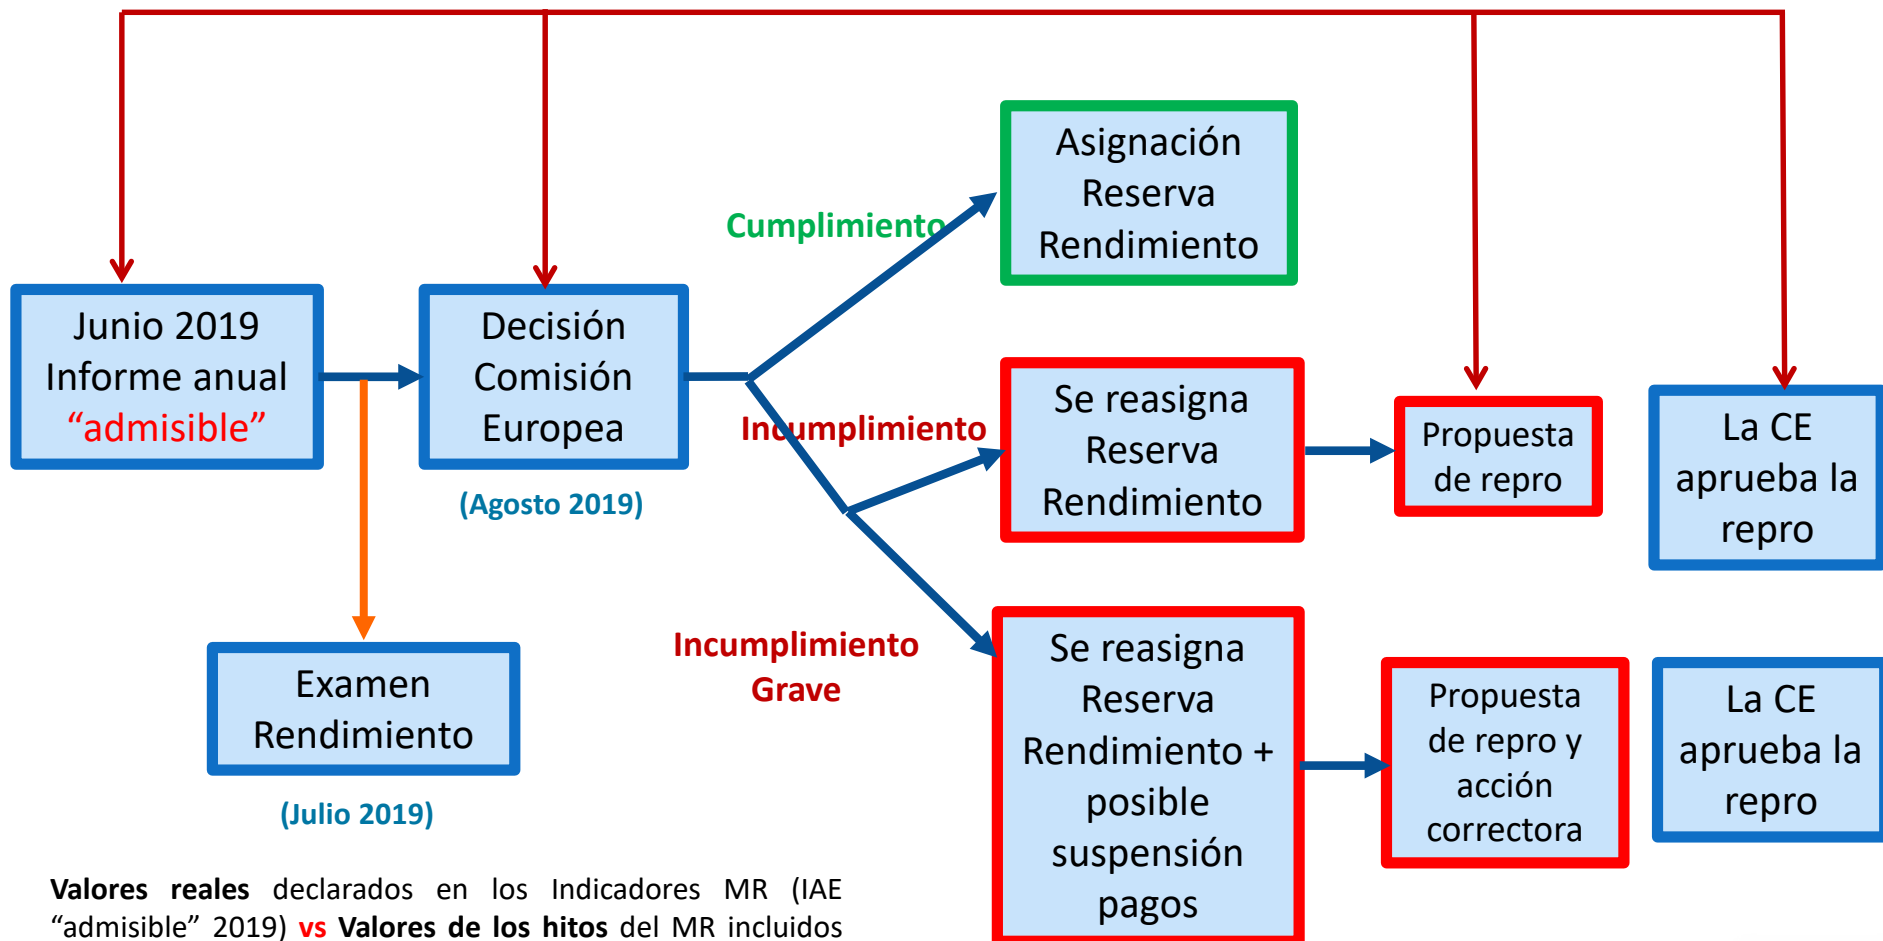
Junio 2019 Informe anual "admisible"

Decisión Comisión Europea

(Agosto 2019)

Cumplimiento

Asignación Reserva Rendimiento

Incumplimiento

Se reasigna Reserva Rendimiento

Propuesta de repro

La CE aprueba la repro

Examen Rendimiento

(Julio 2019)

Incumplimiento Grave

Se reasigna Reserva Rendimiento + posible suspensión pagos

Propuesta de repro y acción correctora

La CE aprueba la repro

**Valores reales** declarados en los Indicadores MR (IAE "admisible" 2019) **vs Valores de los hitos** del MR incluidos